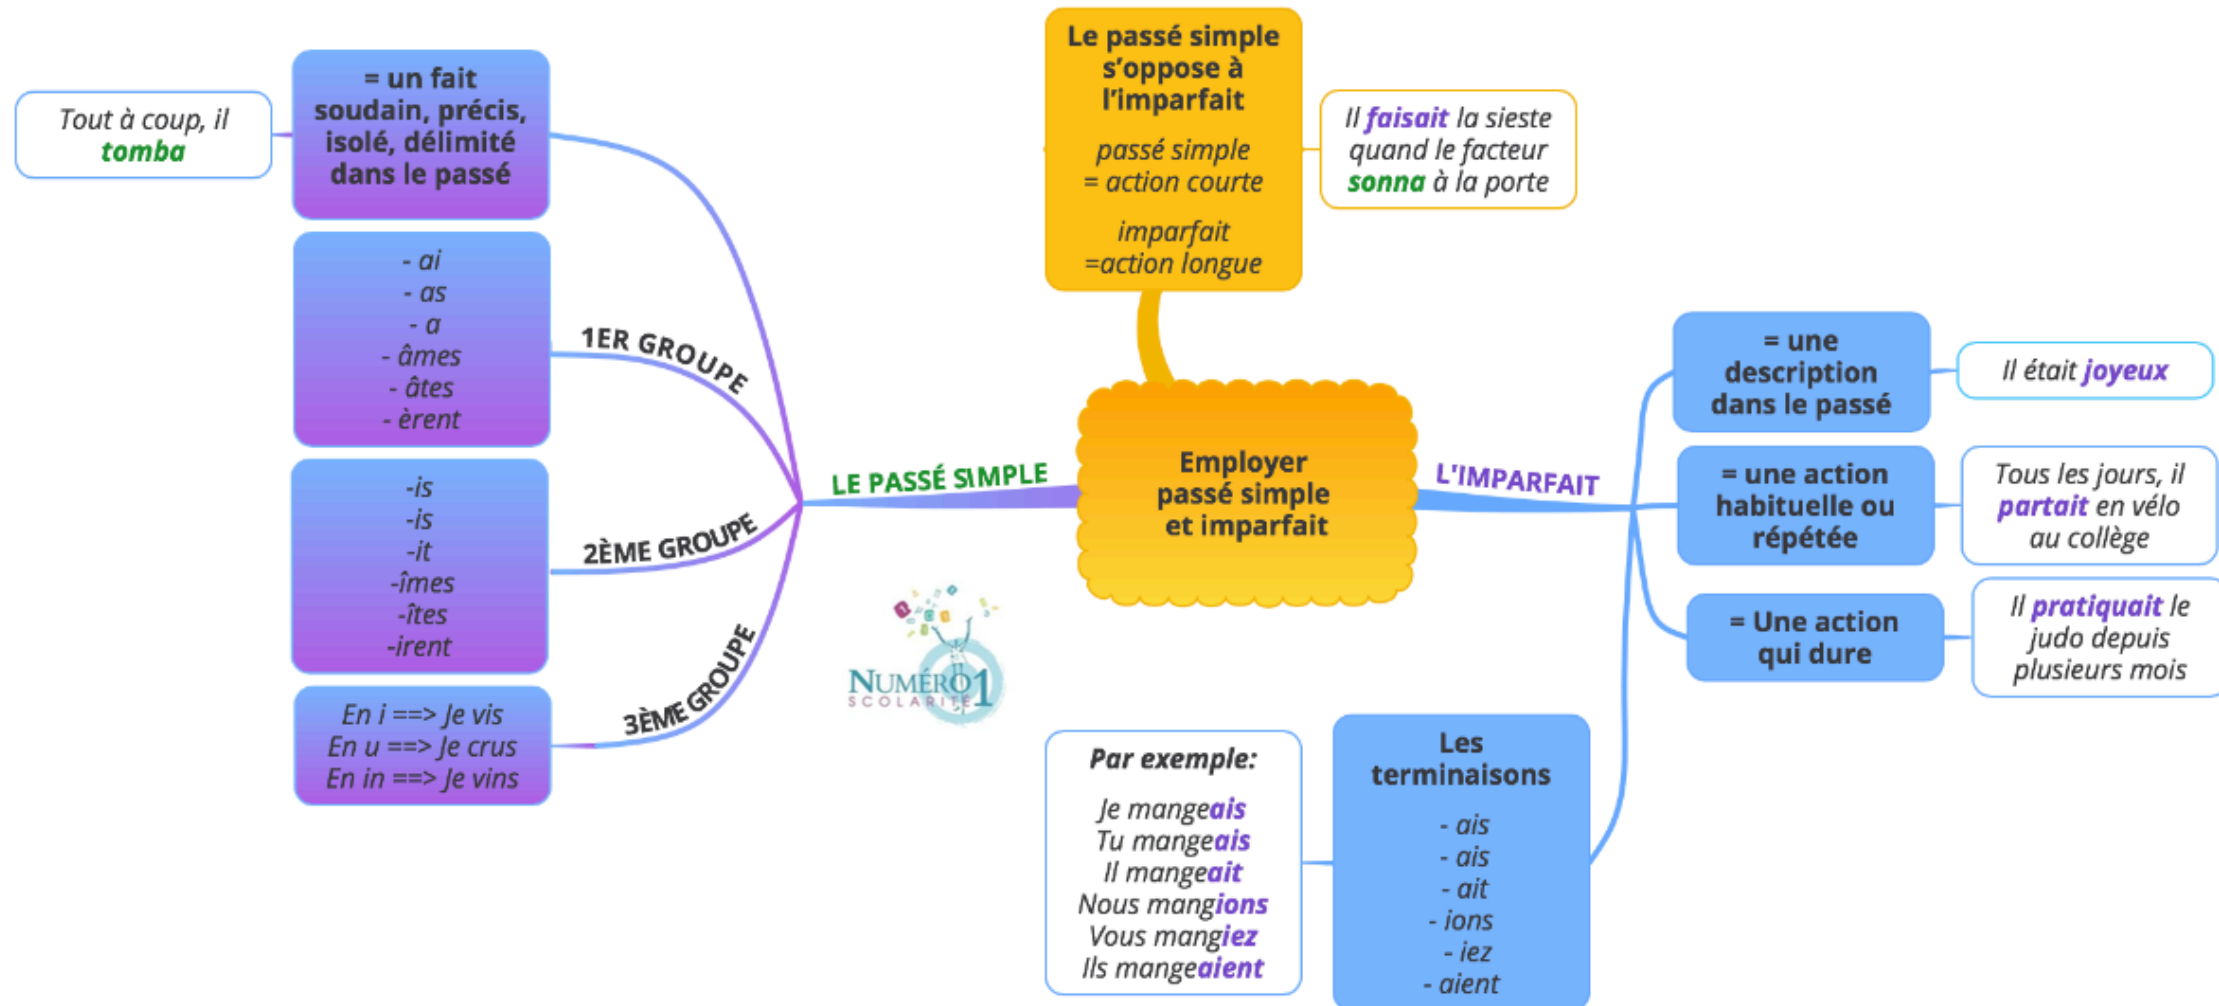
Employer passé simple et imparfait

Le passé simple s'oppose à l'imparfait

passé simple = action courte

imparfait =action longue

Il faisait la sieste quand le facteur sonna à la porte

LE PASSÉ SIMPLE

= un fait soudain, précis, isolé, délimité dans le passé

Tout à coup, il tomba

1ER GROUPE

- ai
- as
- a
- âmes
- âtes
- èrent

2ÈME GROUPE

-is
-is
-it
-îmes
-îtes
-irent

3ÈME GROUPE

En i ==> Je vis
En u ==> Je crus
En in ==> Je vins

NUMÉRO1 SCOLARITÉ

L'IMPARFAIT

= une description dans le passé

Il était joyeux

= une action habituelle ou répétée

Tous les jours, il partait en vélo au collège

= Une action qui dure

Il pratiquait le judo depuis plusieurs mois

Les terminaisons

- ais
- ais
- ait
- ions
- iez
- aient

Par exemple:

Je mangeais
Tu mangeais
Il mangeait
Nous mangions
Vous mangiez
Ils mangeaient